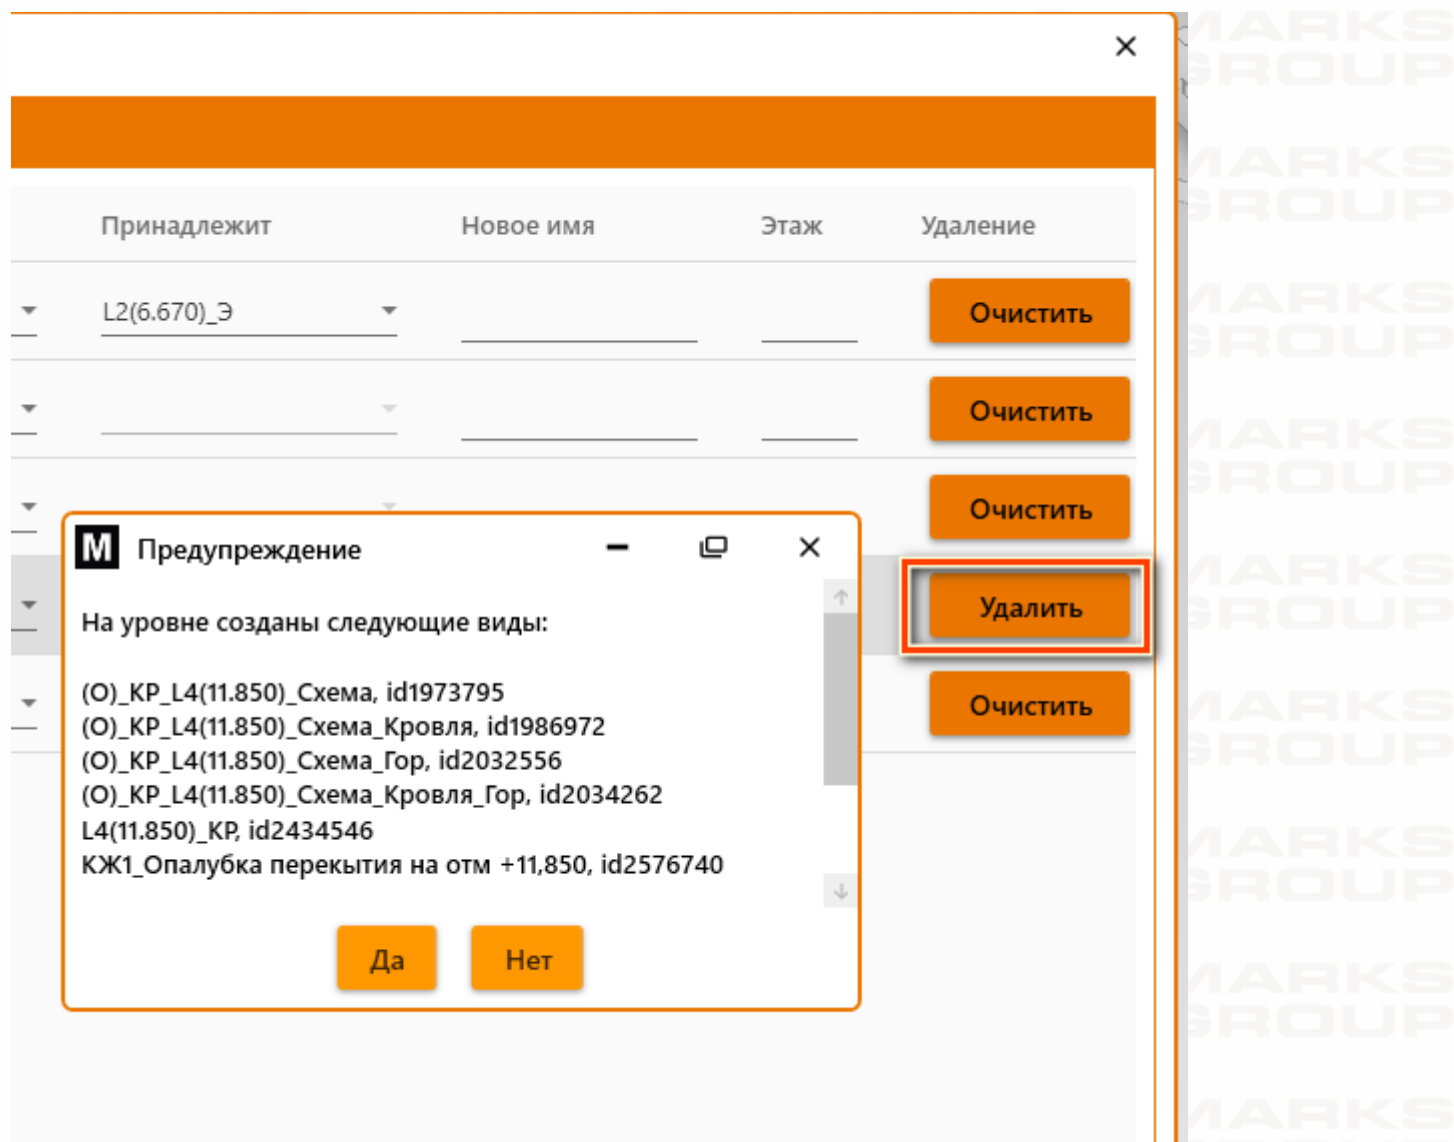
×

| Принадлежит | Новое имя | Этаж | Удаление |
|---|---|---|---|
| L2(6.670)_Э | | | Очистить |
| | | | Очистить |
| | | | Очистить |
| | | | Удалить |
| | | | Очистить |

M Предупреждение

На уровне созданы следующие виды:

(О)_КР_L4(11.850)_Схема, id1973795
(О)_КР_L4(11.850)_Схема_Кровля, id1986972
(О)_КР_L4(11.850)_Схема_Гор, id2032556
(О)_КР_L4(11.850)_Схема_Кровля_Гор, id2034262
L4(11.850)_КР, id2434546
КЖ1_Опалубка перекрытия на отм +11,850, id2576740

Да Нет

MARKS GROUP MARKS GROUP MARKS GROUP MARKS GROUP MARKS GROUP MARKS GROUP MARKS GROUP MARKS GROUP MARKS